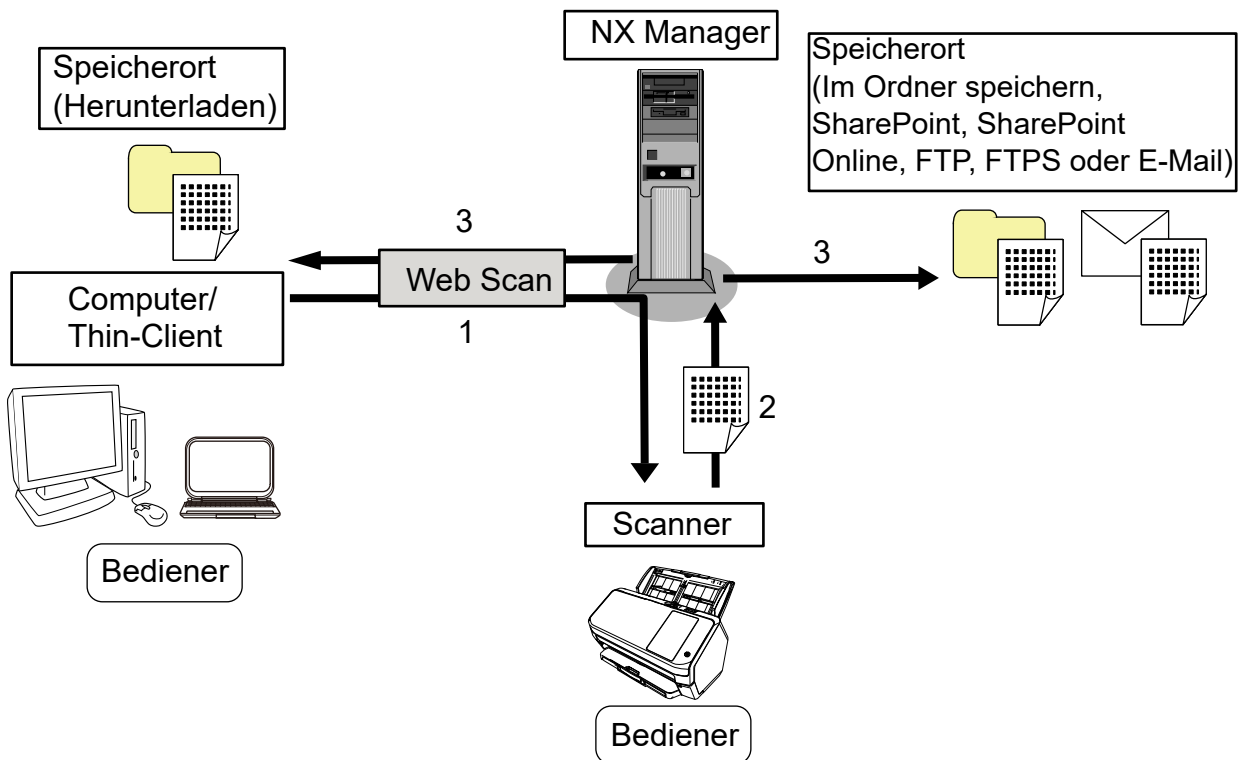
Speicherort
(Herunterladen)

NX Manager

Speicherort
(Im Ordner speichern, SharePoint, SharePoint Online, FTP, FTPS oder E-Mail)

3

Web Scan

3

Computer/
Thin-Client

1

2

Scanner

Bediener

Bediener